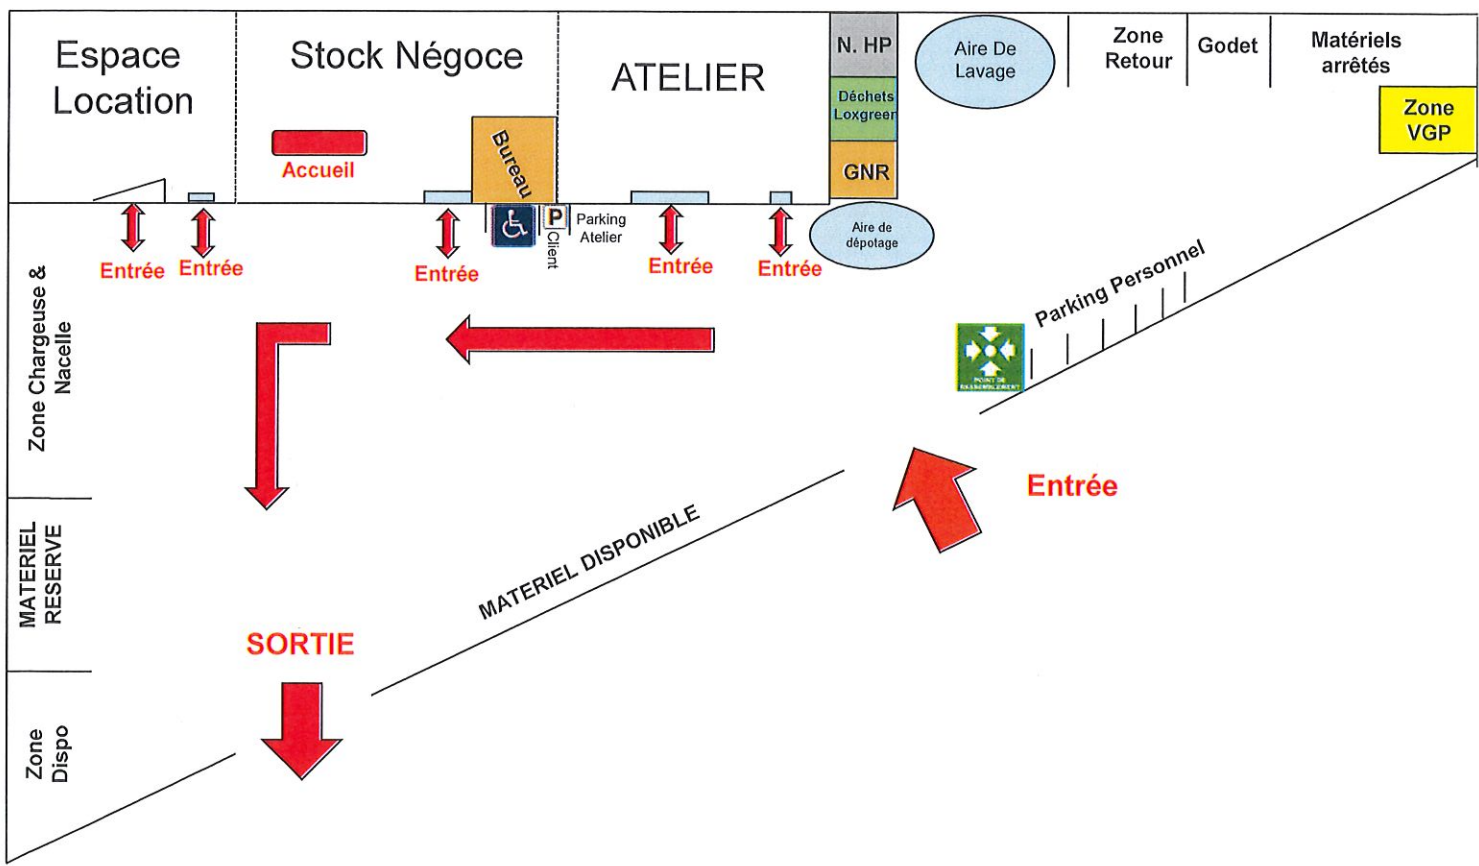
Espace Location

Stock Négoce

Accueil

Bureau

ATELIER

N. HP

Déchets Loxgreen

GNR

Aire De Lavage

Zone Retour

Godet

Matériels arrêtés

Zone VGP

P Client

Parking Atelier

Aire de dépotage

Entrée Entrée Entrée Entrée Entrée

Parking Personnel

POINT DE RASSEMBLEMENT

Zone Chargeuse & Nacelle

MATERIEL RESERVE

Zone Dispo

Entrée

MATERIEL DISPONIBLE

SORTIE